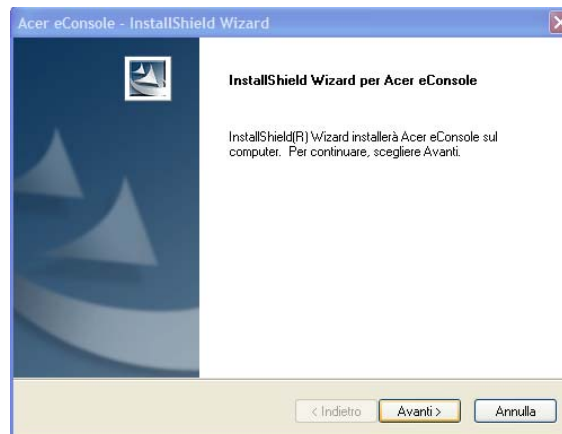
Acer eConsole - InstallShield Wizard

InstallShield Wizard per Acer eConsole

InstallShield(R) Wizard installerà Acer eConsole sul computer. Per continuare, scegliere Avanti.

< Indietro

Avanti >

Annulla